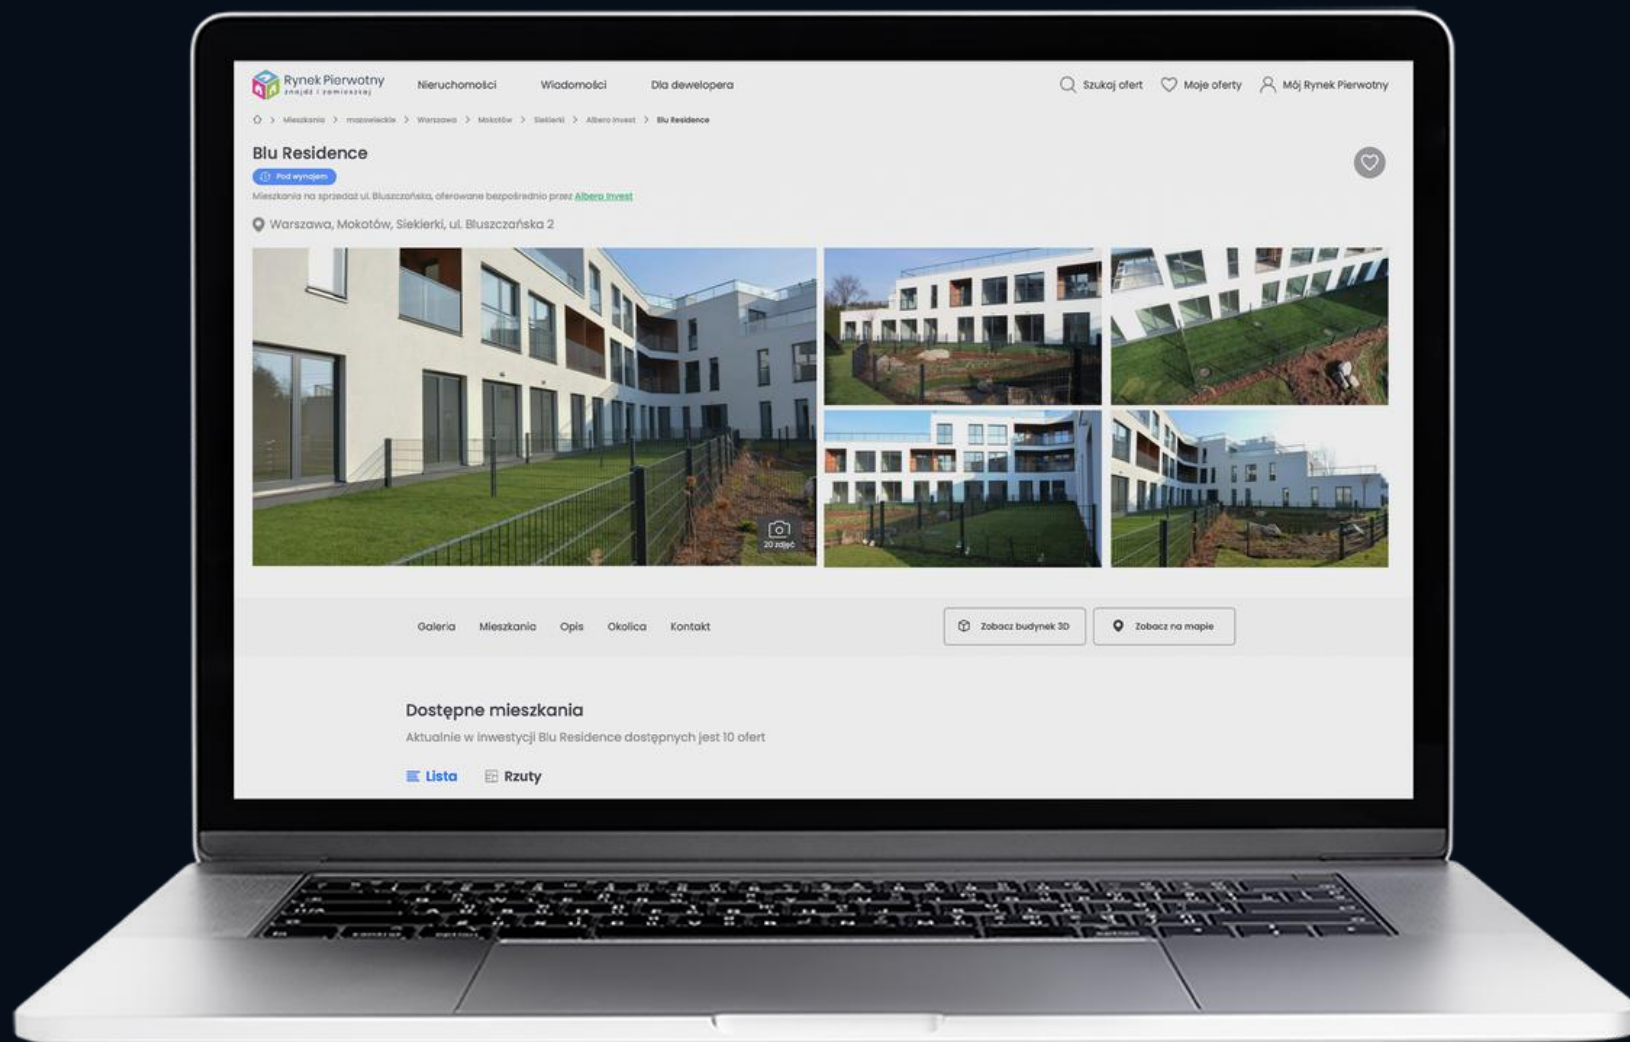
Rynek Pierwotny
znajdź i zamieszkaj

Nieruchomości Wiadomości Dla dewelopera

Szukaj ofert Moje oferty Mój Rynek Pierwotny

> Mieszkania > mazowieckie > Warszawa > Mokotów > Siekierki > Albero Invest > Blu Residence

Blu Residence

Pod wynajem

Mieszkania na sprzedaż ul. Bluszczańska, oferowane bezpośrednio przez Albero Invest

Warszawa, Mokotów, Siekierki, ul. Bluszczańska 2

20 zdjęć

Galeria Mieszkania Opis Okolica Kontakt

Zobacz budynek 3D

Zobacz na mapie

Dostępne mieszkania

Aktualnie w inwestycji Blu Residence dostępnych jest 10 ofert

Lista Rzuty